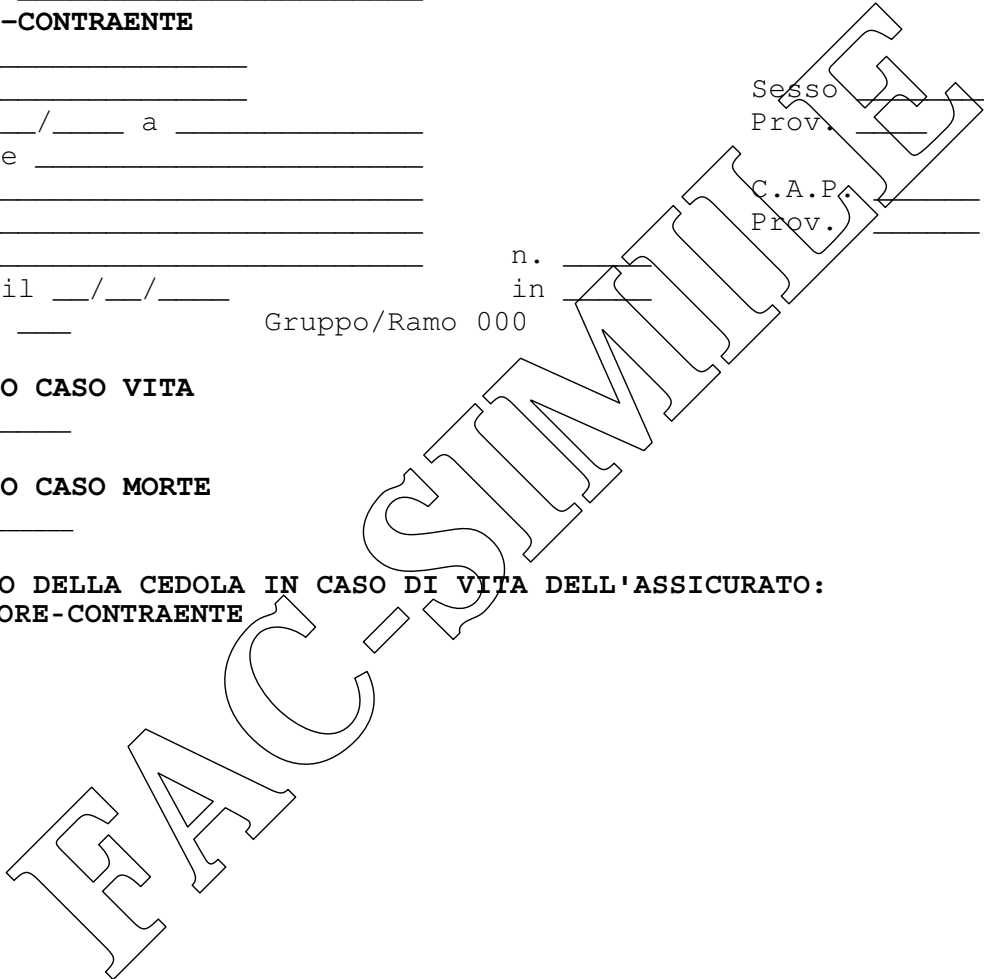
-CONTRAENTE

______________
______________ Sesso ____
__/____ a ______________ Prov. ____
e ______________________
________________________ C.A.P. ______
________________________ Prov. ______
________________________ n. _____
il __/__/____ in _____
___ Gruppo/Ramo 000

O CASO VITA
____

O CASO MORTE
____

O DELLA CEDOLA IN CASO DI VITA DELL'ASSICURATO:
ORE-CONTRAENTE

FAC-SIMILE